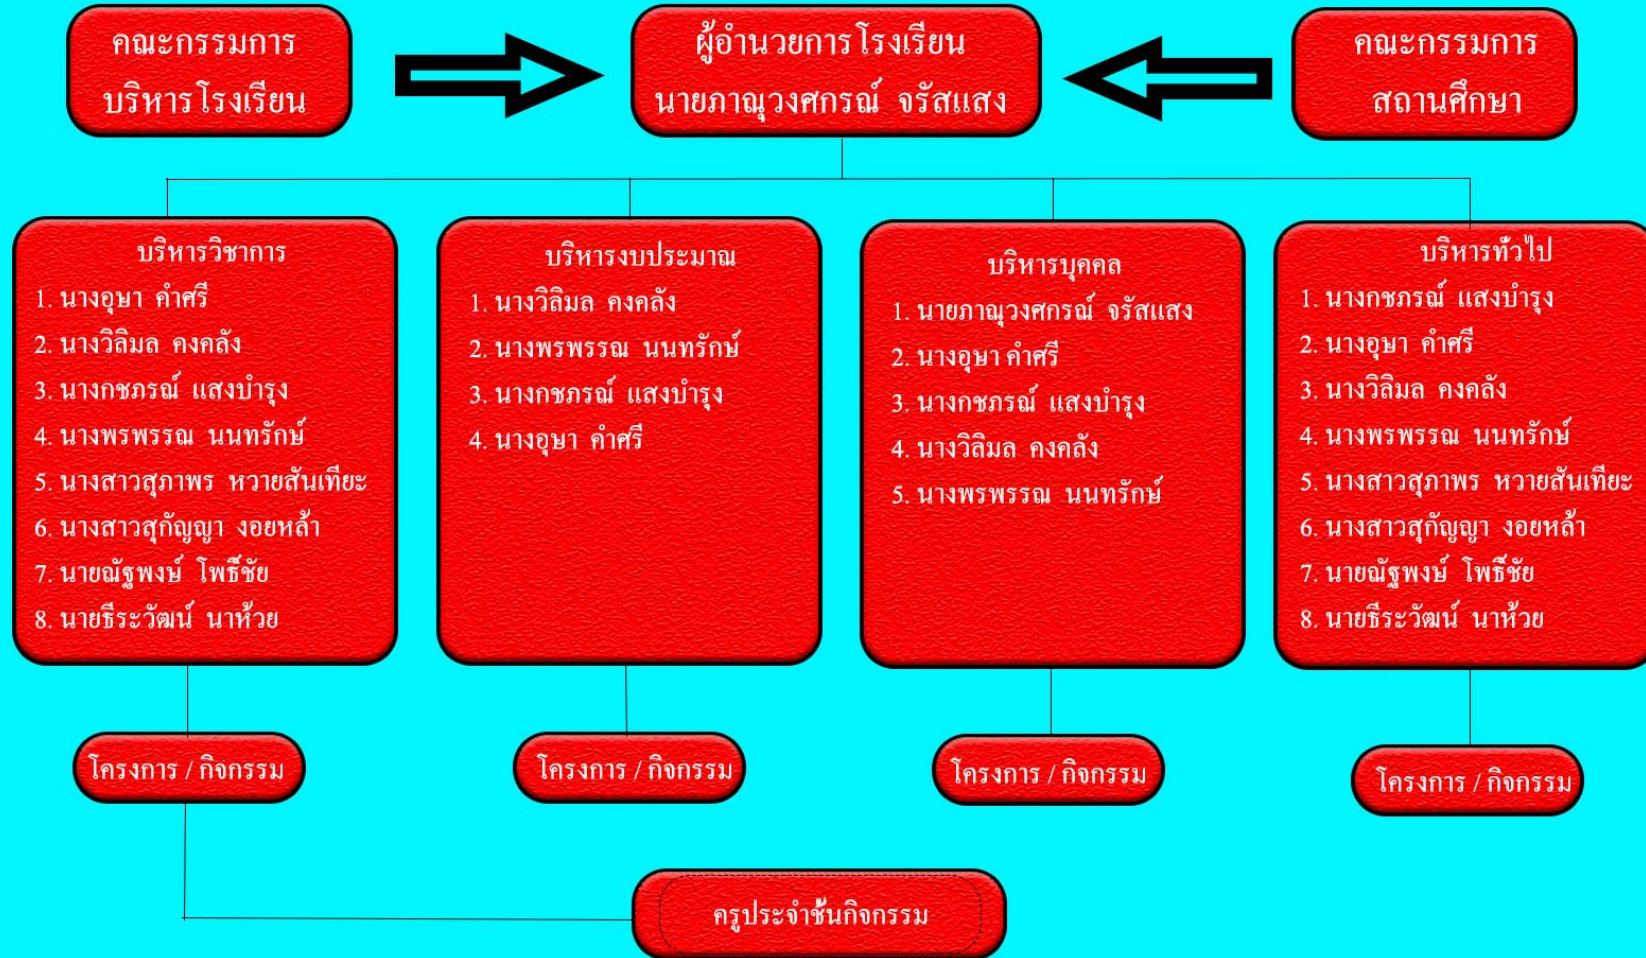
คณะกรรมการ
บริหารโรงเรียน

ผู้อำนวยการโรงเรียน
นายภาณุวงศกรณ์ จรัสแสง

คณะกรรมการ
สถานศึกษา

บริหารวิชาการ
1. นางอุษา คำศรี
2. นางวิลิมล คงคลัง
3. นางกชภรณ์ แสงบำรุง
4. นางพรพรรณ นนทรักษ์
5. นางสาวสุภาพร หวายสันเทียะ
6. นางสาวสุกัญญา งอยหล้า
7. นายณัฐพงษ์ โพธิ์ชัย
8. นายธีระวัฒน์ นาห้วย

บริหารงบประมาณ
1. นางวิลิมล คงคลัง
2. นางพรพรรณ นนทรักษ์
3. นางกชภรณ์ แสงบำรุง
4. นางอุษา คำศรี

บริหารบุคคล
1. นายภาณุวงศกรณ์ จรัสแสง
2. นางอุษา คำศรี
3. นางกชภรณ์ แสงบำรุง
4. นางวิลิมล คงคลัง
5. นางพรพรรณ นนทรักษ์

บริหารทั่วไป
1. นางกชภรณ์ แสงบำรุง
2. นางอุษา คำศรี
3. นางวิลิมล คงคลัง
4. นางพรพรรณ นนทรักษ์
5. นางสาวสุภาพร หวายสันเทียะ
6. นางสาวสุกัญญา งอยหล้า
7. นายณัฐพงษ์ โพธิ์ชัย
8. นายธีระวัฒน์ นาห้วย

โครงการ / กิจกรรม

โครงการ / กิจกรรม

โครงการ / กิจกรรม

โครงการ / กิจกรรม

ครูประจำชั้นกิจกรรม